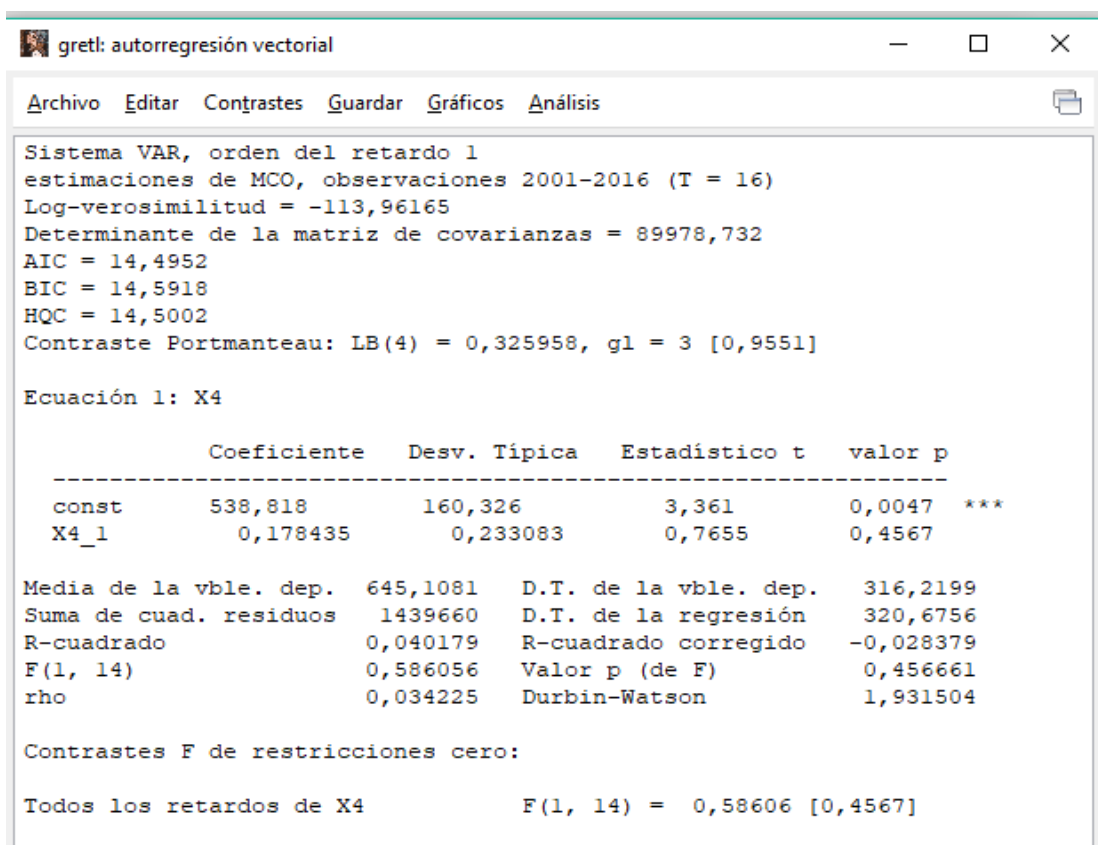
gretl: autorregresión vectorial

Archivo Editar Contrastes Guardar Gráficos Análisis

Sistema VAR, orden del retardo 1
estimaciones de MCO, observaciones 2001-2016 (T = 16)
Log-verosimilitud = -113,96165
Determinante de la matriz de covarianzas = 89978,732
AIC = 14,4952
BIC = 14,5918
HQC = 14,5002
Contraste Portmanteau: LB(4) = 0,325958, gl = 3 [0,9551]

Ecuación 1: X4

| | Coeficiente | Desv. Típica | Estadístico t | valor p | |
|---|---|---|---|---|---|
| const | 538,818 | 160,326 | 3,361 | 0,0047 | *** |
| X4_1 | 0,178435 | 0,233083 | 0,7655 | 0,4567 | |

| | | | |
|---|---|---|---|
| Media de la vble. dep. | 645,1081 | D.T. de la vble. dep. | 316,2199 |
| Suma de cuad. residuos | 1439660 | D.T. de la regresión | 320,6756 |
| R-cuadrado | 0,040179 | R-cuadrado corregido | -0,028379 |
| F(1, 14) | 0,586056 | Valor p (de F) | 0,456661 |
| rho | 0,034225 | Durbin-Watson | 1,931504 |

Contrastes F de restricciones cero:

Todos los retardos de X4 F(1, 14) = 0,58606 [0,4567]